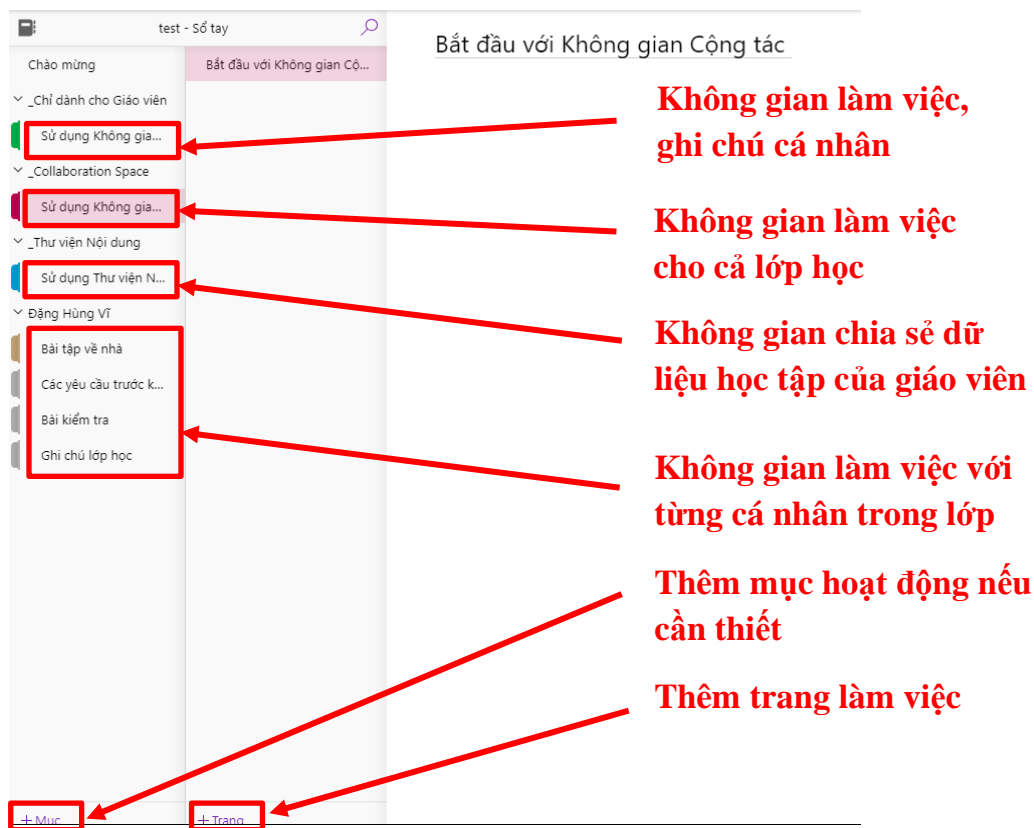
test - Sổ tay

Chào mừng

_Chỉ dành cho Giáo viên

Sử dụng Không gia...

_Collaboration Space

Sử dụng Không gia...

_Thư viện Nội dung

Sử dụng Thư viện N...

Đặng Hùng Vĩ

Bài tập về nhà

Các yêu cầu trước k...

Bài kiểm tra

Ghi chú lớp học

+ Mục

Bắt đầu với Không gian Cộ...

+ Trang

Bắt đầu với Không gian Cộng tác

Không gian làm việc, ghi chú cá nhân

Không gian làm việc cho cả lớp học

Không gian chia sẻ dữ liệu học tập của giáo viên

Không gian làm việc với từng cá nhân trong lớp

Thêm mục hoạt động nếu cần thiết

Thêm trang làm việc